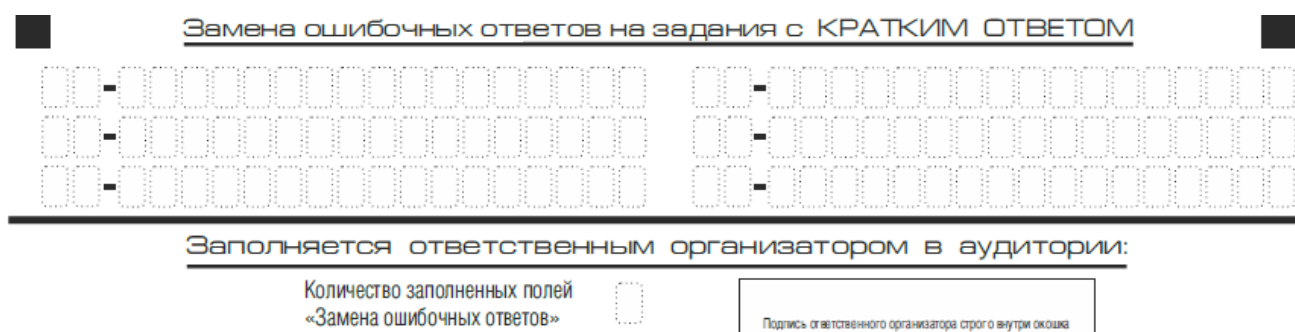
Замена ошибочных ответов на задания с КРАТКИМ ОТВЕТОМ

-

-

-

-

-

-

Заполняется ответственным организатором в аудитории:

Количество заполненных полей «Замена ошибочных ответов»

Подпись ответственного организатора строго внутри окошка